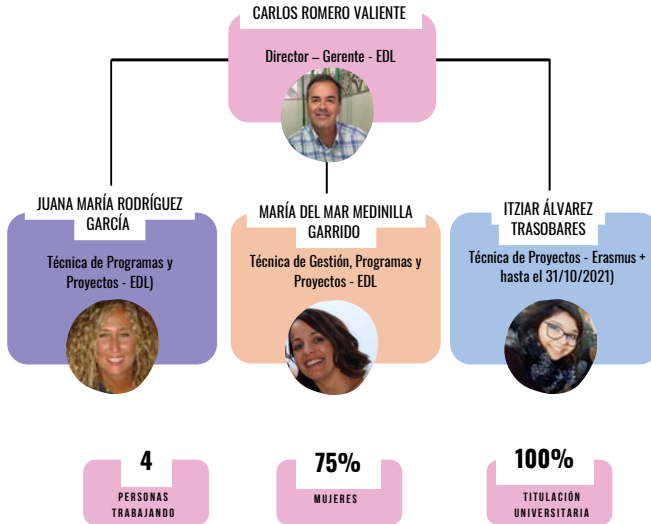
CARLOS ROMERO VALIENTE

Director – Gerente - EDL

JUANA MARÍA RODRÍGUEZ GARCÍA

Técnica de Programas y Proyectos - EDL)

MARÍA DEL MAR MEDINILLA GARRIDO

Técnica de Gestión, Programas y Proyectos - EDL

ITZIAR ÁLVAREZ TRASOBARES

Técnica de Proyectos - Erasmus + hasta el 31/10/2021)

4

PERSONAS TRABAJANDO

75%

MUJERES

100%

TITULACIÓN UNIVERSITARIA